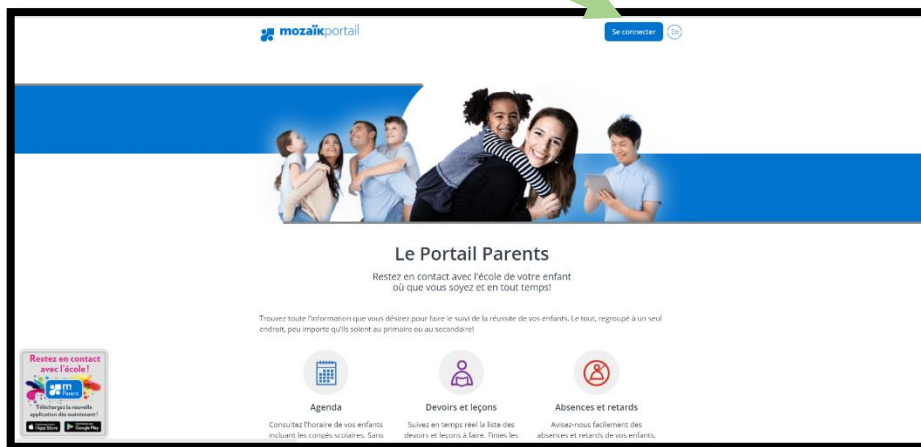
mozaïkportail

Se connecter

En

Le Portail Parents

Restez en contact avec l'école de votre enfant où que vous soyez et en tout temps!

Trouvez toute l'information que vous désirez pour faire le suivi de la réussite de vos enfants. Le tout, regroupé à un seul endroit, peu importe qu'ils soient au primaire ou au secondaire!

Restez en contact avec l'école!

Parent

Téléchargez la nouvelle application dès maintenant!

App Store

Google Play

Agenda

Consultez l'horaire de vos enfants incluant les congés scolaires. Sans

Devoirs et leçons

Suivez en temps réel la liste des devoirs et leçons à faire. Finies les

Absences et retards

Avisez-nous facilement des absences et retards de vos enfants.